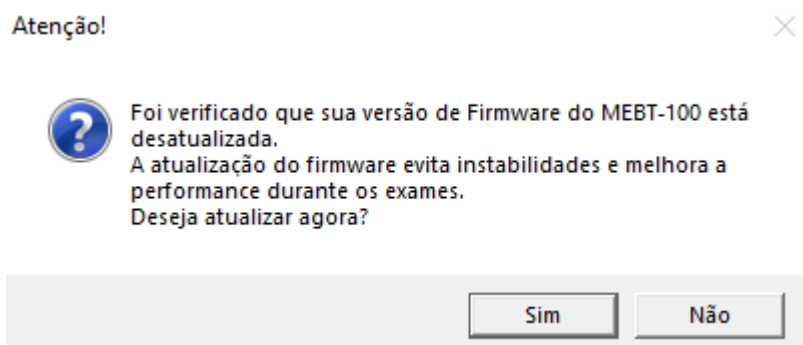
Atenção!

Foi verificado que sua versão de Firmware do MEBT-100 está desatualizada.
A atualização do firmware evita instabilidades e melhora a performance durante os exames.
Deseja atualizar agora?

Sim

Não